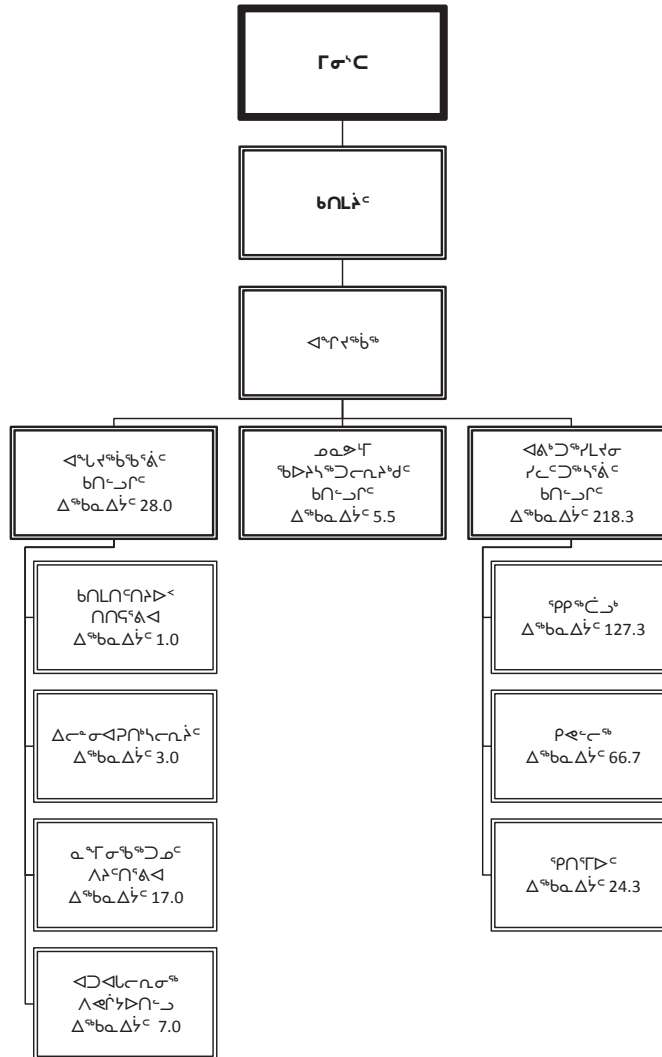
ᒥᓂᔅᑕ

ᑲᑎᒪᔨᑦ

ᐊᖏᔪᖅᑳᖅ

ᐊᖓᔪᖅᑳᖅᕿᐅᑦ
ᑲᑎᖕᓄᑦ
ᐃᖅᑲᓇᐃᔾᔨᑦ 28.0

ᓄᓇᕗᒻᒥ
ᖃᐅᔨᓴᖅᑐᓕᕆᔾᔪᑦ
ᑲᑎᖕᓄᑦ
ᐃᖅᑲᓇᐃᔾᔨᑦ 5.5

ᐊᕕᒃᑐᖅᓯᒪᔪᓂ
ᓯᓚᑦᑐᖅᓴᕐᕕᑦ
ᑲᑎᖕᓄᑦ
ᐃᖅᑲᓇᐃᔾᔨᑦ 218.3

ᑲᑎᒪᑎᑦᑎᔨᐅᑉ
ᑎᑎᕋᕐᕕᐊ
ᐃᖅᑲᓇᐃᔾᔨᑦ 1.0

ᐃᓚᖕᓂᐊᕈᑎᒃᓴᓕᕆᔩᑦ
ᐃᖅᑲᓇᐃᔾᔨᑦ 3.0

ᓇᖕᒥᓂᖃᖅᑐᓄᑦ
ᐱᔨᑦᑎᕐᕕᐊ
ᐃᖅᑲᓇᐃᔾᔨᑦ 17.0

ᐊᑐᐊᓚᓕᕆᓂᖅ
ᐱᕚᓪᓕᐅᑎᖕᓄ
ᐃᖅᑲᓇᐃᔾᔨᑦ 7.0

ᕿᑭᖅᑖᓗᒃ
ᐃᖅᑲᓇᐃᔾᔨᑦ 127.3

ᑭᕙᓪᓕᖅ
ᐃᖅᑲᓇᐃᔾᔨᑦ 66.7

ᕿᑎᕐᒥᐅᑦ
ᐃᖅᑲᓇᐃᔾᔨᑦ 24.3